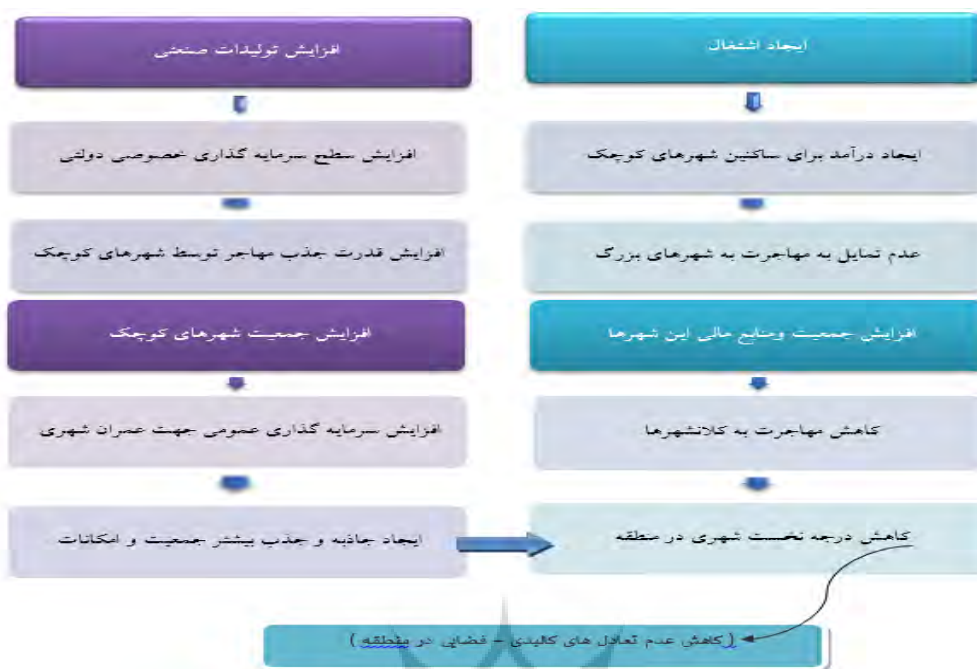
ایجاد اشتغال

ایجاد درآمد برای ساکنین شهرهای کوچک

عدم تمایل به مهاجرت به شهرهای بزرگ

افزایش جمعیت ومنابع مالی این شهرها

کاهش مهاجرت به کلانشهرها

کاهش درجه نخست شهری در منطقه

افزایش تولیدات صنعتی

افزایش سطح سرمایه گذاری خصوصی دولتی

افزایش قدرت جذب مهاجر توسط شهرهای کوچک

افزایش جمعیت شهرهای کوچک

افزایش سرمایه گذاری عمومی جهت عمران شهری

ایجاد جاذبه و جذب بیشتر جمعیت و امکانات

(کاهش عدم تعادل های کالبدی - فضایی در منطقه)